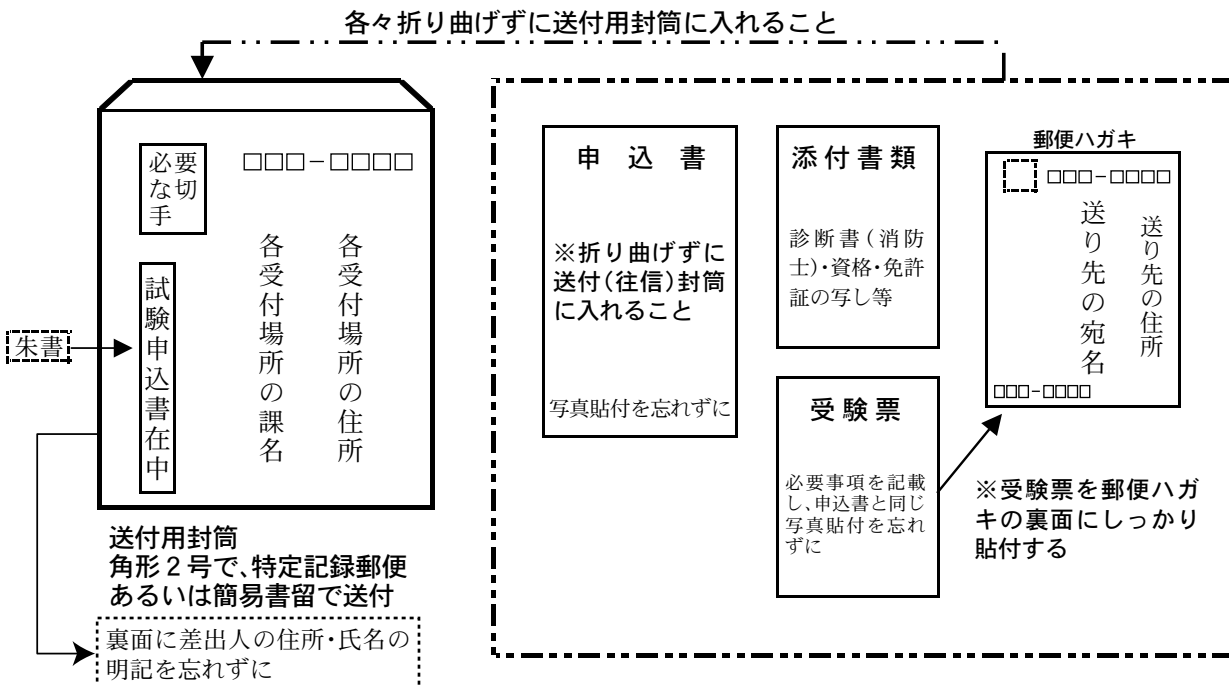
各々折り曲げずに送付用封筒に入れること

必要な切手

□□□－□□□□

各受付場所の住所

各受付場所の課名

試験申込書在中

朱書

送付用封筒
角形２号で、特定記録郵便あるいは簡易書留で送付

裏面に差出人の住所・氏名の明記を忘れずに

申込書

※折り曲げずに送付(往信)封筒に入れること

写真貼付を忘れずに

添付書類

診断書(消防士)・資格・免許証の写し等

受験票

必要事項を記載し、申込書と同じ写真貼付を忘れずに

郵便ハガキ

□□□－□□□□

送り先の住所

送り先の宛名

□□□－□□□□

※受験票を郵便ハガキの裏面にしっかり貼付する